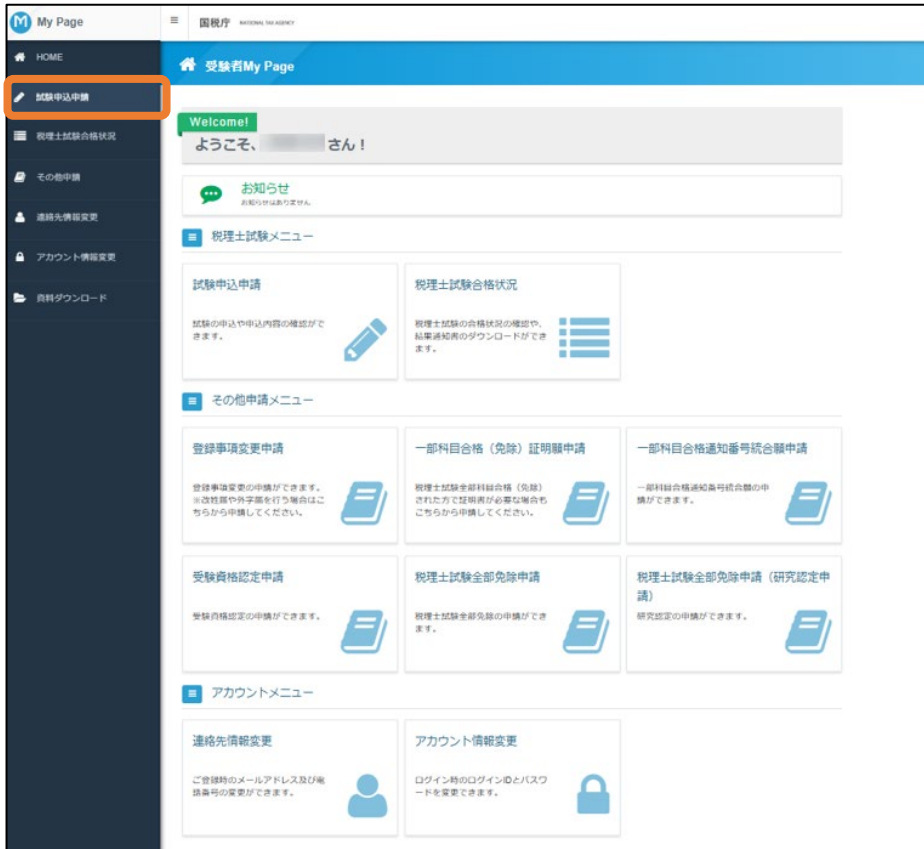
M My Page

≡ 国税庁 NATIONAL TAX AGENCY

HOME
試験申込申請
税理士試験合格状況
その他申請
連絡先情報変更
アカウント情報変更
資料ダウンロード

受験者My Page

Welcome!
ようこそ、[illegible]さん！

お知らせ
お知らせはありません

税理士試験メニュー

試験申込申請
試験の申込や申込内容の確認ができます。

税理士試験合格状況
税理士試験の合格状況の確認や、結果通知書のダウンロードができます。

その他申請メニュー

登録事項変更申請
登録事項変更の申請ができます。※改姓等や外字等を行う場合はこちらから申請してください。

一部科目合格（免除）証明願申請
税理士試験全部科目合格（免除）された方で証明書が必要な場合もこちらから申請してください。

一部科目合格通知番号統合願申請
一部科目合格通知番号統合願の申請ができます。

受験資格認定申請
受験資格認定の申請ができます。

税理士試験全部免除申請
税理士試験全部免除の申請ができます。

税理士試験全部免除申請（研究認定申請）
研究認定の申請ができます。

アカウントメニュー

連絡先情報変更
ご登録時のメールアドレス及び電話番号の変更ができます。

アカウント情報変更
ログイン時のログインIDとパスワードを変更できます。